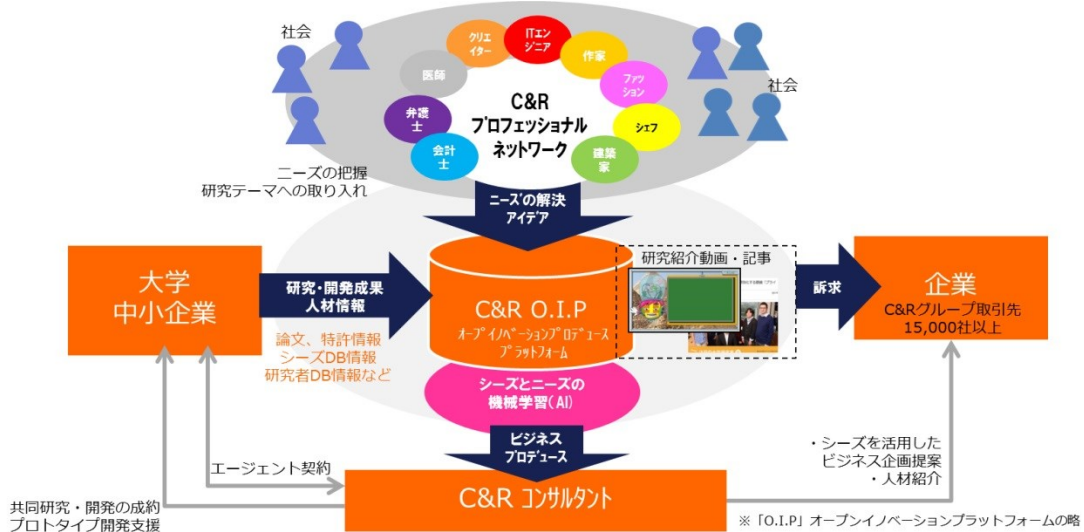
社会

社会

クリエイター

ITエンジニア

作家

医師

ファッション

弁護士

シェフ

会計士

建築家

C&R
プロフェッショナル
ネットワーク

ニーズの把握
研究テーマへの取り入れ

ニーズの解決
アイデア

大学
中小企業

研究・開発成果
人材情報

論文、特許情報
シーズDB情報
研究者DB情報など

C&R O.I.P
オープンイノベーションプロデュース
プラットフォーム

研究紹介動画・記事

訴求

企業
C&Rグループ取引先
15,000社以上

シーズとニーズの
機械学習(AI)

ビジネス
プロデュース

エージェント契約

・シーズを活用した
ビジネス企画提案
・人材紹介

共同研究・開発の成約
プロトタイプ開発支援

C&R コンサルタント

※「O.I.P」オープンイノベーションプラットフォームの略